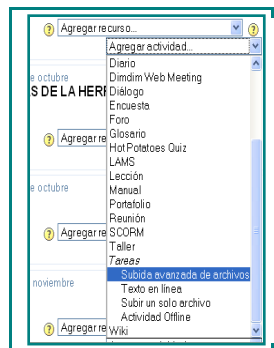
Agregar recurso...

Agregar actividad...

e octubre
S DE LA HERR

e octubre

noviembre

Agregar re
Agregar re
Agregar re

Agregar actividad...
Diario
Dimdim Web Meeting
Diálogo
Encuesta
Foro
Glosario
Hot Potatoes Quiz
LAMS
Lección
Manual
Portafolio
Reunión
SCORM
Taller
Tareas
Subida avanzada de archivos
Texto en línea
Subir un solo archivo
Actividad Offline
Wiki